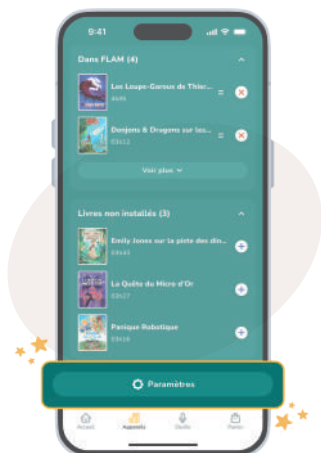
9:41

Dans FLAM (4)

Les Loups-Garous de Thier...
A&N

Donjons & Dragons sur les...
D3L12

Voir plus

Livres non installés (3)

Emily Jones sur la piste des din...
D3L53

La Quête du Micro d'Or
D3L27

Panique Robotique
D3L18

Paramètres

Accueil
Appareils
Studio
Planter